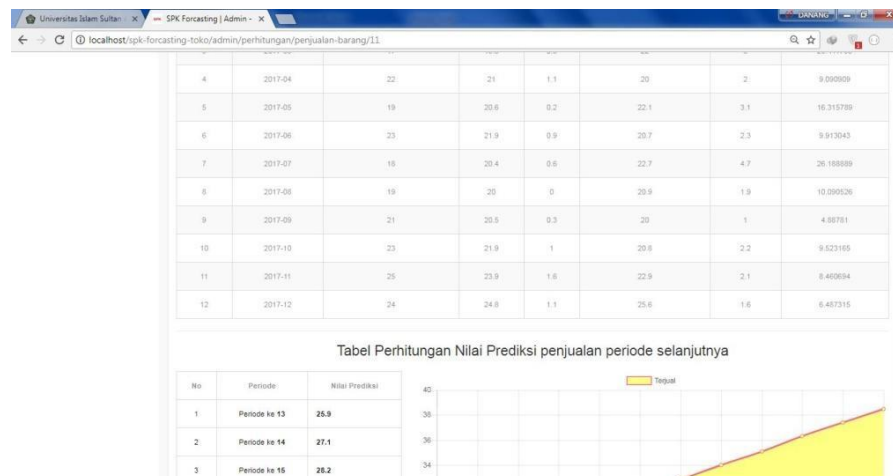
Universitas Islam Sultan × SPK Forcasting | Admin - ×

DANANG

localhost/spk-forcasting-toko/admin/perhitungan/penjualan-barang/11

| 4 | 2017-04 | 22 | 21 | 1.1 | 20 | 2 | 9.090909 |
|---|---|---|---|---|---|---|---|
| 5 | 2017-05 | 19 | 20.6 | 0.2 | 22.1 | 3.1 | 16.315789 |
| 6 | 2017-06 | 23 | 21.9 | 0.9 | 20.7 | 2.3 | 9.913043 |
| 7 | 2017-07 | 18 | 20.4 | 0.6 | 22.7 | 4.7 | 26.188889 |
| 8 | 2017-08 | 19 | 20 | 0 | 20.9 | 1.9 | 10.000526 |
| 9 | 2017-09 | 21 | 20.5 | 0.3 | 20 | 1 | 4.88781 |
| 10 | 2017-10 | 23 | 21.9 | 1 | 20.8 | 2.2 | 9.523165 |
| 11 | 2017-11 | 25 | 23.9 | 1.6 | 22.9 | 2.1 | 8.460694 |
| 12 | 2017-12 | 24 | 24.8 | 1.1 | 25.6 | 1.6 | 6.487315 |

Tabel Perhitungan Nilai Prediksi penjualan periode selanjutnya

| No | Periode | Nilai Prediksi |
|---|---|---|
| 1 | Periode ke 13 | 25.9 |
| 2 | Periode ke 14 | 27.1 |
| 3 | Periode ke 15 | 28.2 |

Terjual

40
38
36
34